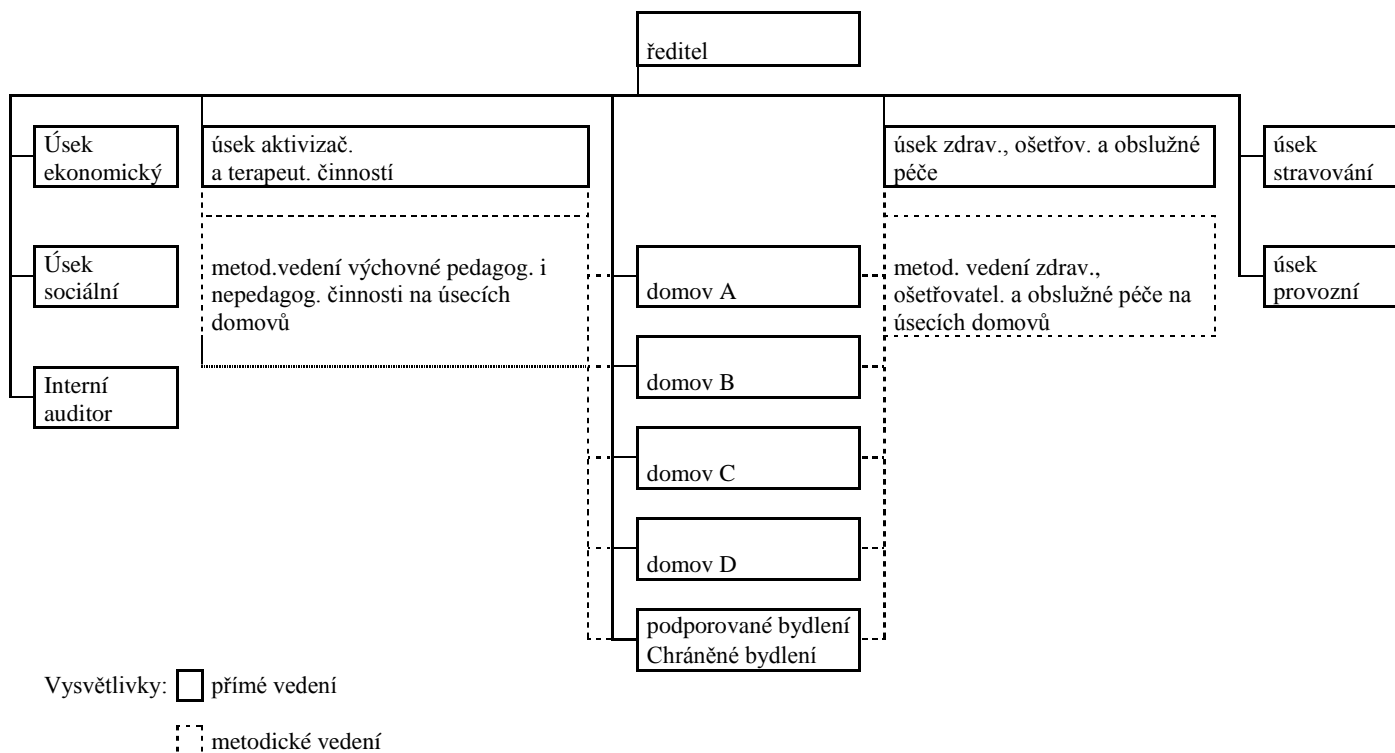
ředitel

Úsek ekonomický

Úsek sociální

Interní auditor

úsek aktivizač. a terapeut. činností

metod.vedení výchovné pedagog. i nepedagog. činnosti na úsecích domovů

domov A

domov B

domov C

domov D

podporované bydlení Chráněné bydlení

úsek zdrav., ošetřov. a obslužné péče

metod. vedení zdrav., ošetřovatel. a obslužné péče na úsecích domovů

úsek stravování

úsek provozní

Vysvětlivky: přímé vedení

metodické vedení